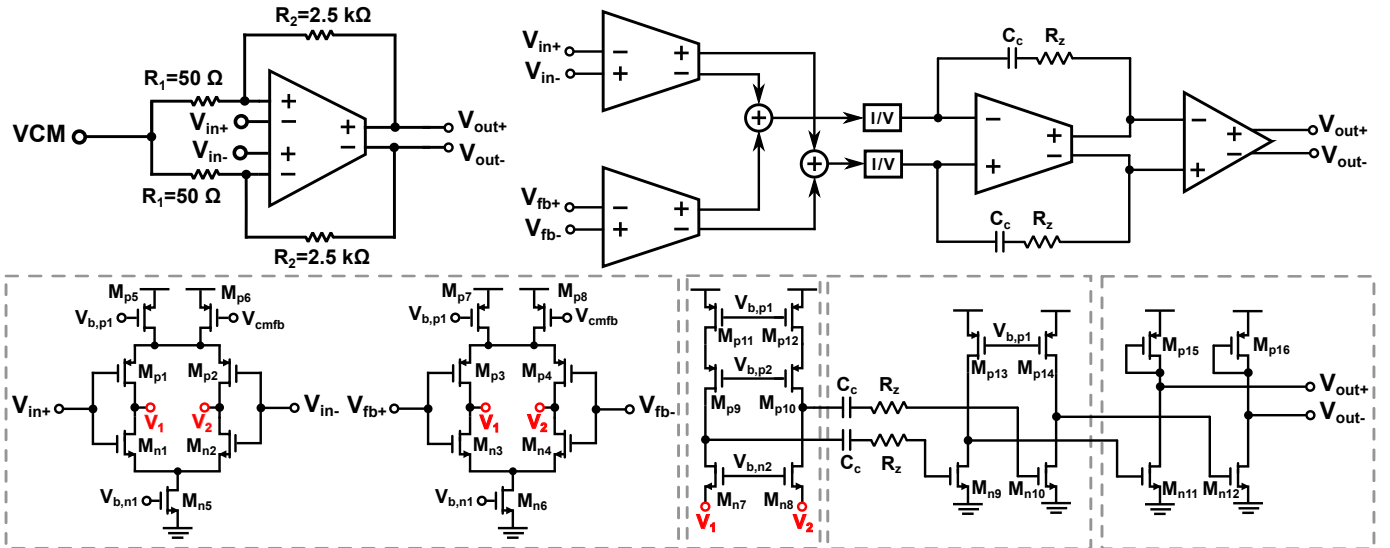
$R_2$=2.5 kΩ
$R_1$=50 Ω
VCM
$V_{in+}$
$V_{in-}$
$V_{out+}$
$V_{out-}$
$R_1$=50 Ω
$R_2$=2.5 kΩ

$V_{in+}$
$V_{in-}$
$V_{fb+}$
$V_{fb-}$
I/V
I/V
$C_c$
$R_z$
$C_c$
$R_z$
$V_{out+}$
$V_{out-}$

$M_{p5}$
$M_{p6}$
$V_{b,p1}$
$V_{cmfb}$
$M_{p1}$
$M_{p2}$
$V_{in+}$
$V_1$
$V_2$
$V_{in-}$
$M_{n1}$
$M_{n2}$
$V_{b,n1}$
$M_{n5}$

$M_{p7}$
$M_{p8}$
$V_{b,p1}$
$V_{cmfb}$
$M_{p3}$
$M_{p4}$
$V_{fb+}$
$V_1$
$V_2$
$V_{fb-}$
$M_{n3}$
$M_{n4}$
$V_{b,n1}$
$M_{n6}$

$V_{b,p1}$
$M_{p11}$
$M_{p12}$
$V_{b,p2}$
$M_{p9}$
$M_{p10}$
$V_{b,n2}$
$M_{n7}$
$M_{n8}$
$V_1$
$V_2$
$C_c$
$R_z$
$C_c$
$R_z$
$V_{b,p1}$
$M_{p13}$
$M_{p14}$
$M_{n9}$
$M_{n10}$

$M_{p15}$
$M_{p16}$
$V_{out+}$
$V_{out-}$
$M_{n11}$
$M_{n12}$